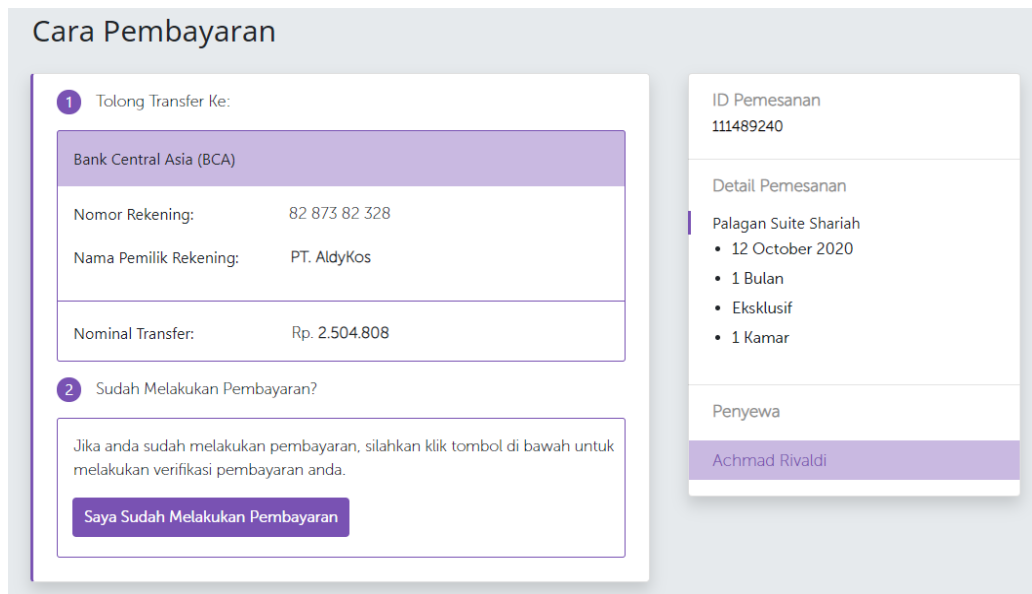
Cara Pembayaran

1 Tolong Transfer Ke:

Bank Central Asia (BCA)

Nomor Rekening: 82 873 82 328

Nama Pemilik Rekening: PT. AldyKos

Nominal Transfer: Rp. 2.504.808

2 Sudah Melakukan Pembayaran?

Jika anda sudah melakukan pembayaran, silahkan klik tombol di bawah untuk melakukan verifikasi pembayaran anda.

Saya Sudah Melakukan Pembayaran

ID Pemesanan
111489240

Detail Pemesanan

Palagan Suite Shariah
- 12 October 2020
- 1 Bulan
- Eksklusif
- 1 Kamar

Penyewa

Achmad Rivaldi